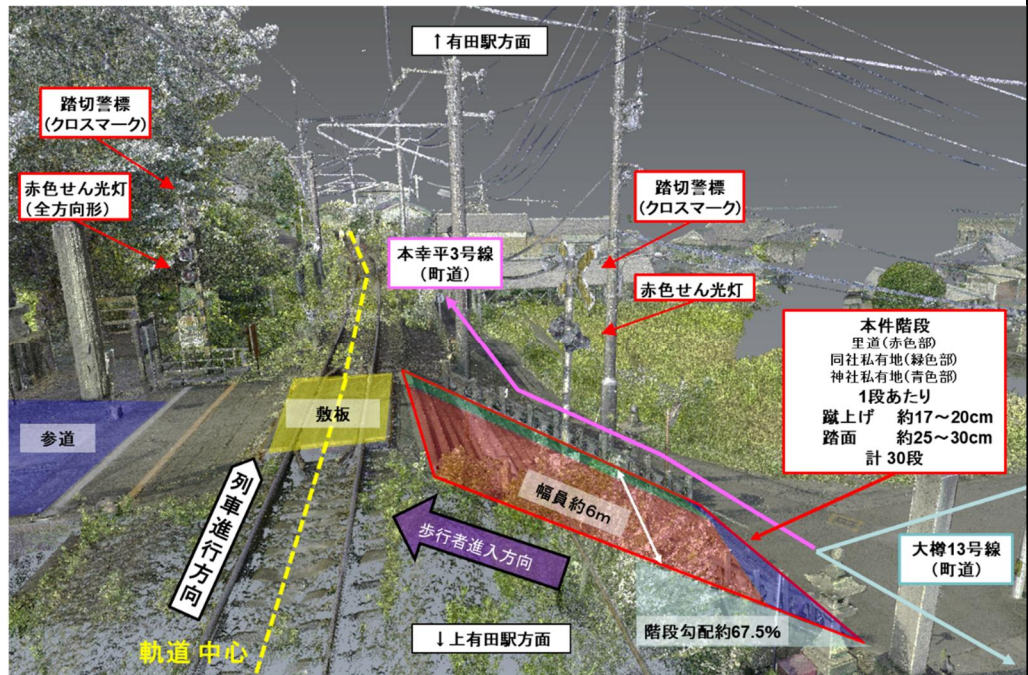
↑有田駅方面

踏切警標
(クロスマーク)

赤色せん光灯
(全方向形)

踏切警標
(クロスマーク)

本幸平3号線
(町道)

赤色せん光灯

本件階段
里道(赤色部)
同社私有地(緑色部)
神社私有地(青色部)
1段あたり
蹴上げ　約17～20cm
踏面　約25～30cm
計 30段

参道

敷板

列車進行方向

幅員約6m

歩行者進入方向

大樽13号線
(町道)

軌道 中心

↓上有田駅方面

階段勾配約67.5%